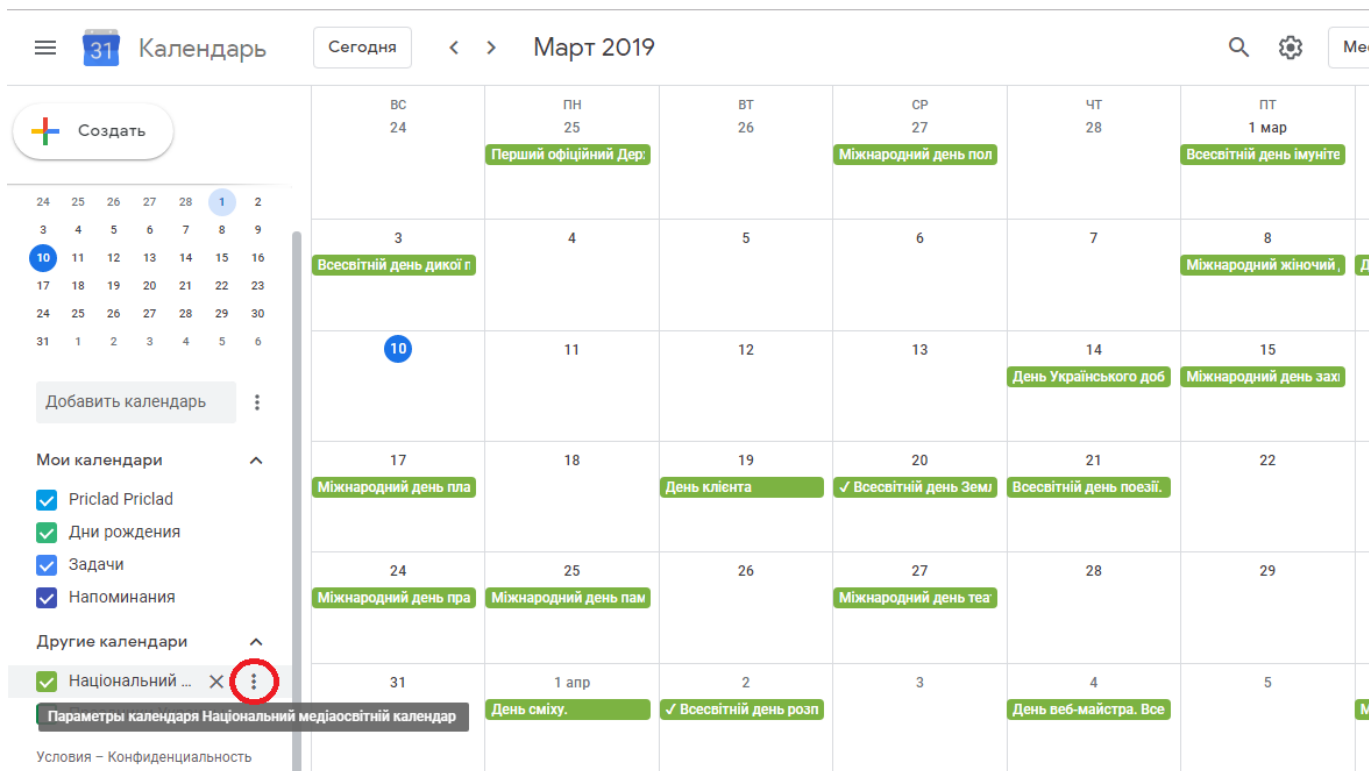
31 Календарь

Сегодня

Март 2019

Ме

Создать

| 24 | 25 | 26 | 27 | 28 | 1 | 2 |
|---|---|---|---|---|---|---|
| 3 | 4 | 5 | 6 | 7 | 8 | 9 |
| 10 | 11 | 12 | 13 | 14 | 15 | 16 |
| 17 | 18 | 19 | 20 | 21 | 22 | 23 |
| 24 | 25 | 26 | 27 | 28 | 29 | 30 |
| 31 | 1 | 2 | 3 | 4 | 5 | 6 |

Добавить календарь

Мои календари

Priclad Priclad

Дни рождения

Задачи

Напоминания

Другие календари

Національний ...

Параметры календаря Національний медіаосвітній календар

Условия – Конфиденциальность

| ВС | ПН | ВТ | СР | ЧТ | ПТ |
|---|---|---|---|---|---|
| 24 | 25 Перший офіційний Дер | 26 | 27 Міжнародний день пол | 28 | 1 мар Всесвітній день імуніте |
| 3 Всесвітній день дикої п | 4 | 5 | 6 | 7 | 8 Міжнародний жіночий , |
| 10 | 11 | 12 | 13 | 14 День Українського доб | 15 Міжнародний день захі |
| 17 Міжнародний день пла | 18 | 19 День клієнта | 20 ✓ Всесвітній день Земл | 21 Всесвітній день поезії. | 22 |
| 24 Міжнародний день пра | 25 Міжнародний день пам | 26 | 27 Міжнародний день теа | 28 | 29 |
| 31 | 1 апр День сміху. | 2 ✓ Всесвітній день розп | 3 | 4 День веб-майстра. Все | 5 |